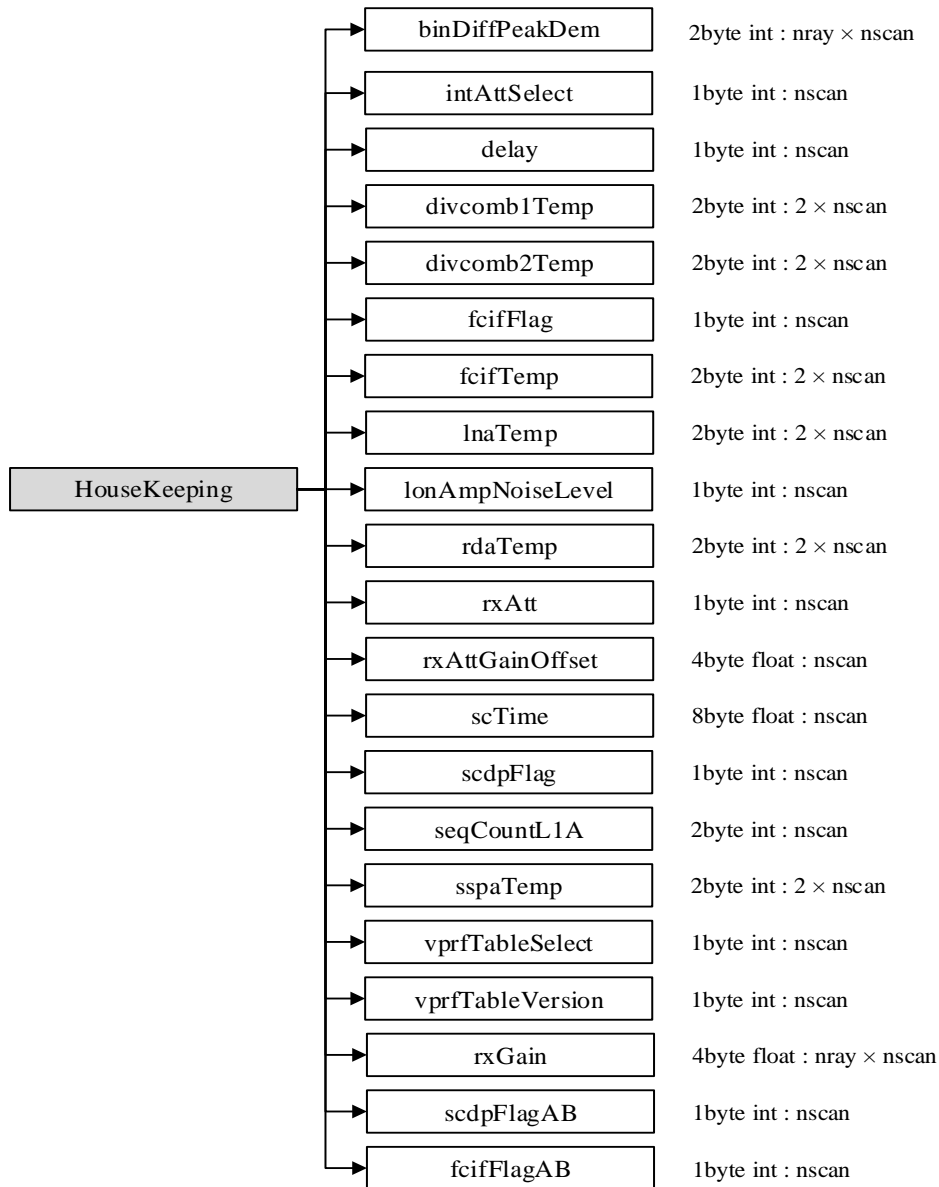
HouseKeeping

binDiffPeakDem 2byte int : nray × nscan
intAttSelect 1byte int : nscan
delay 1byte int : nscan
divcomb1Temp 2byte int : 2 × nscan
divcomb2Temp 2byte int : 2 × nscan
fcifFlag 1byte int : nscan
fcifTemp 2byte int : 2 × nscan
lnaTemp 2byte int : 2 × nscan
lonAmpNoiseLevel 1byte int : nscan
rdaTemp 2byte int : 2 × nscan
rxAtt 1byte int : nscan
rxAttGainOffset 4byte float : nscan
scTime 8byte float : nscan
scdpFlag 1byte int : nscan
seqCountL1A 2byte int : nscan
sspaTemp 2byte int : 2 × nscan
vprfTableSelect 1byte int : nscan
vprfTableVersion 1byte int : nscan
rxGain 4byte float : nray × nscan
scdpFlagAB 1byte int : nscan
fcifFlagAB 1byte int : nscan